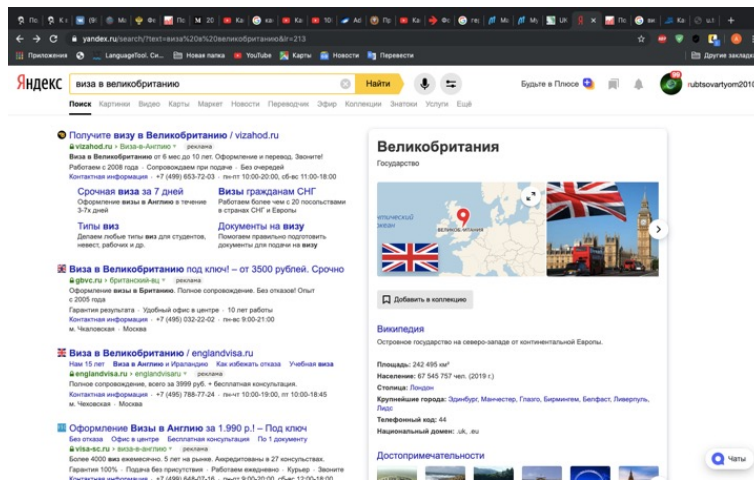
yandex.ru/search/?text=виза%20в%20великобританию&lr=213

Приложения LanguageTool. Си... Новая папка YouTube Карты Новости Перевести Другие закладки

Яндекс виза в великобританию Найти Будьте в Плюсе rubtsovartyom2010

Поиск Картинки Видео Карты Маркет Новости Переводчик Эфир Коллекции Знатоки Услуги Ещё

Получите визу в Великобританию / vizahod.ru
vizahod.ru › Виза-в-Англию реклама
Виза в Великобританию от 6 мес до 10 лет. Оформление и перевод. Звоните!
Работаем с 2008 года · Сопровождаем при подаче · Без очередей
Контактная информация · +7 (499) 653-72-03 · пн-пт 10:00-20:00, сб-вс 11:00-18:00

Срочная виза за 7 дней
Оформление визы в Англию в течение 3-7х дней

Визы гражданам СНГ
Работаем более чем с 20 посольствами в странах СНГ и Европы

Типы виз
Делаем любые типы виз для студентов, невест, рабочих и др.

Документы на визу
Поможем правильно подготовить документы для подачи на визу

Виза в Великобританию под ключ! – от 3500 рублей. Срочно
gbvc.ru › британский-визу реклама
Оформление визы в Британию. Полное сопровождение. Без отказов! Опыт с 2005 года
Гарантия результата · Удобный офис в центре · 10 лет работы
Контактная информация · +7 (495) 032-22-02 · пн-вс 9:00-21:00
м. Чкаловская · Москва

Виза в Великобританию / englandvisa.ru
Нам 15 лет Виза в Англию и Ирландию Как избежать отказа Учебная виза
englandvisa.ru › englandvisaru реклама
Полное сопровождение, всего за 3999 руб. + бесплатная консультация.
Контактная информация · +7 (495) 788-77-24 · пн-пт 10:00-19:00, сб 10:00-18:45
м. Чеховская · Москва

Оформление Визы в Англию за 1.990 р.! – Под ключ
Без отказа Офис в центре Бесплатная консультация По 1 документу
visa-sc.ru › виза-в-англию реклама
Более 4000 виз ежемесячно. 5 лет на рынке. Аккредитованы в 27 консульствах.
Гарантия 100% · Подача без присутствия · Работаем ежедневно · Курьер · Звоните
Контактная информация · +7 (495) 648-07-16 · пн-пт 9:00-20:00, сб 12:00-18:00

Великобритания
Государство

Великобритания

Добавить в коллекцию

Википедия
Островное государство на северо-западе от континентальной Европы.

Площадь: 242 495 км²
Население: 67 545 757 чел. (2019 г.)
Столица: Лондон
Крупнейшие города: Эдинбург, Манчестер, Глазго, Бирмингем, Белфаст, Ливерпуль, Лидс
Телефонный код: 44
Национальный домен: .uk, .eu

Достопримечательности

Чаты